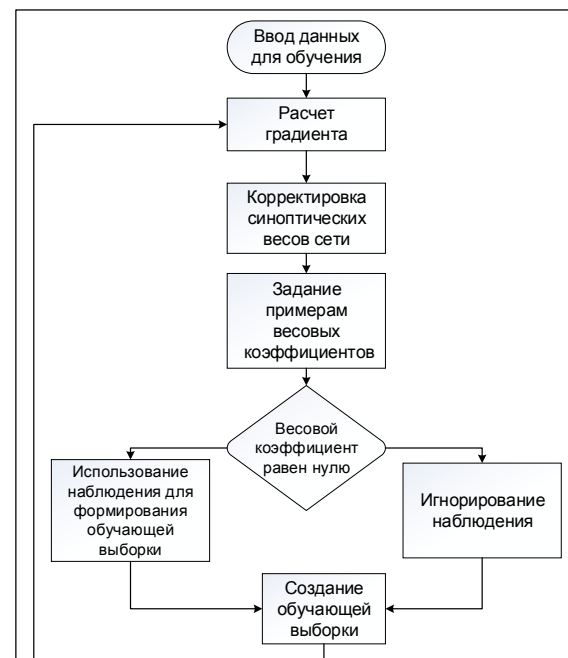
Ввод данных для обучения

Расчет градиента

Корректировка синоптических весов сети

Задание примерам весовых коэффициентов

Весовой коэффициент равен нулю

Использование наблюдения для формирования обучающей выборки

Игнорирование наблюдения

Создание обучающей выборки